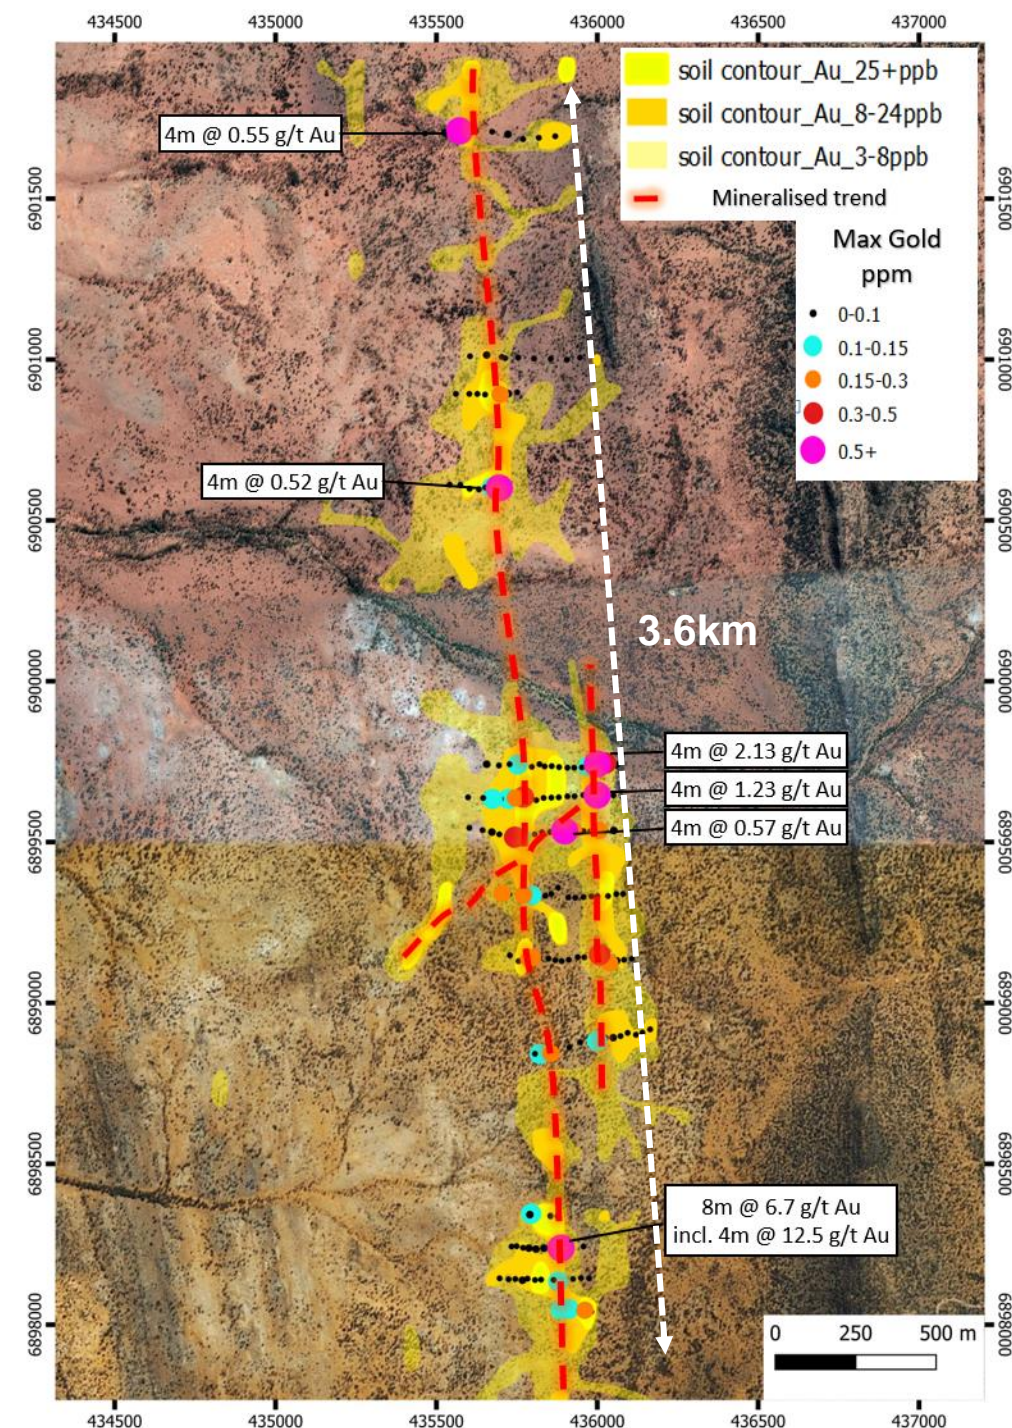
434500 435000 435500 436000 436500 437000

soil contour_Au_25+ppb
soil contour_Au_8-24ppb
soil contour_Au_3-8ppb
Mineralised trend

Max Gold ppm
0-0.1
0.1-0.15
0.15-0.3
0.3-0.5
0.5+

4m @ 0.55 g/t Au
4m @ 0.52 g/t Au
3.6km
4m @ 2.13 g/t Au
4m @ 1.23 g/t Au
4m @ 0.57 g/t Au
8m @ 6.7 g/t Au
incl. 4m @ 12.5 g/t Au

6901500
6901000
6900500
6900000
6899500
6899000
6898500
6898000

6901500
6901000
6900500
6900000
6899500
6899000
6898500
6898000

0 250 500 m

434500 435000 435500 436000 436500 437000